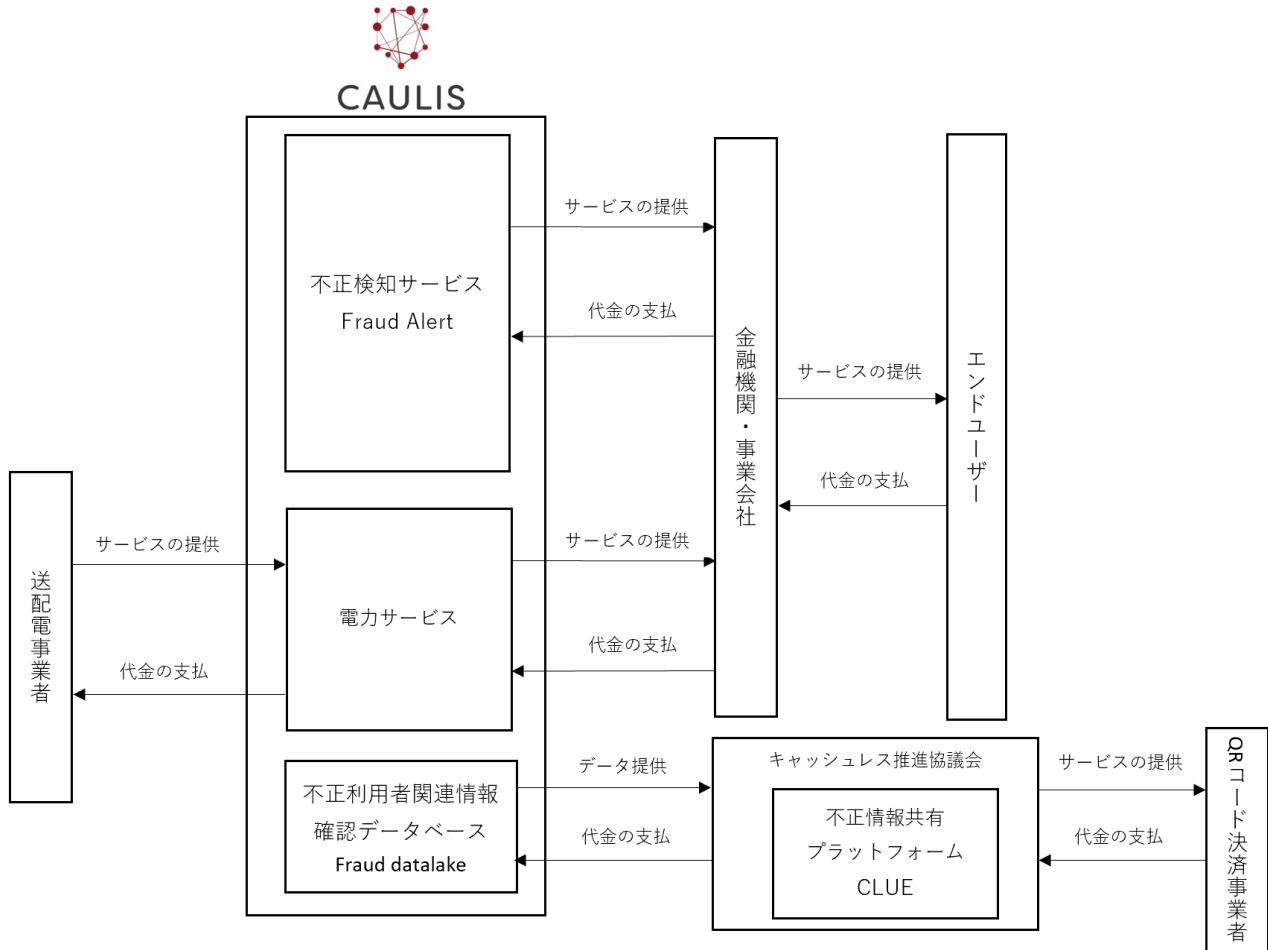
CAULIS

不正検知サービス
Fraud Alert

サービスの提供

代金の支払

金融機関・事業会社

サービスの提供

代金の支払

エンドユーザー

送配電事業者

サービスの提供

代金の支払

電力サービス

サービスの提供

代金の支払

不正利用者関連情報確認データベース
Fraud datalake

データ提供

代金の支払

キャッシュレス推進協議会

不正情報共有プラットフォーム
CLUE

サービスの提供

代金の支払

QRコード決済事業者